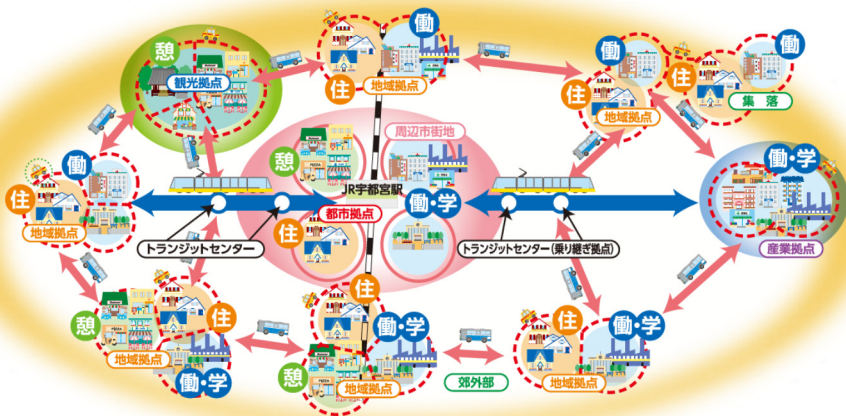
憩
観光拠点
住
働
地域拠点
働
住
集落
働
住
地域拠点
周辺市街地
憩
JR宇都宮駅
働
住
地域拠点
都市拠点
働・学
住
働・学
産業拠点
トランジットセンター
トランジットセンター（乗り継ぎ拠点）
憩
住
地域拠点
働・学
住
働・学
憩
地域拠点
郊外部
住
働・学
地域拠点